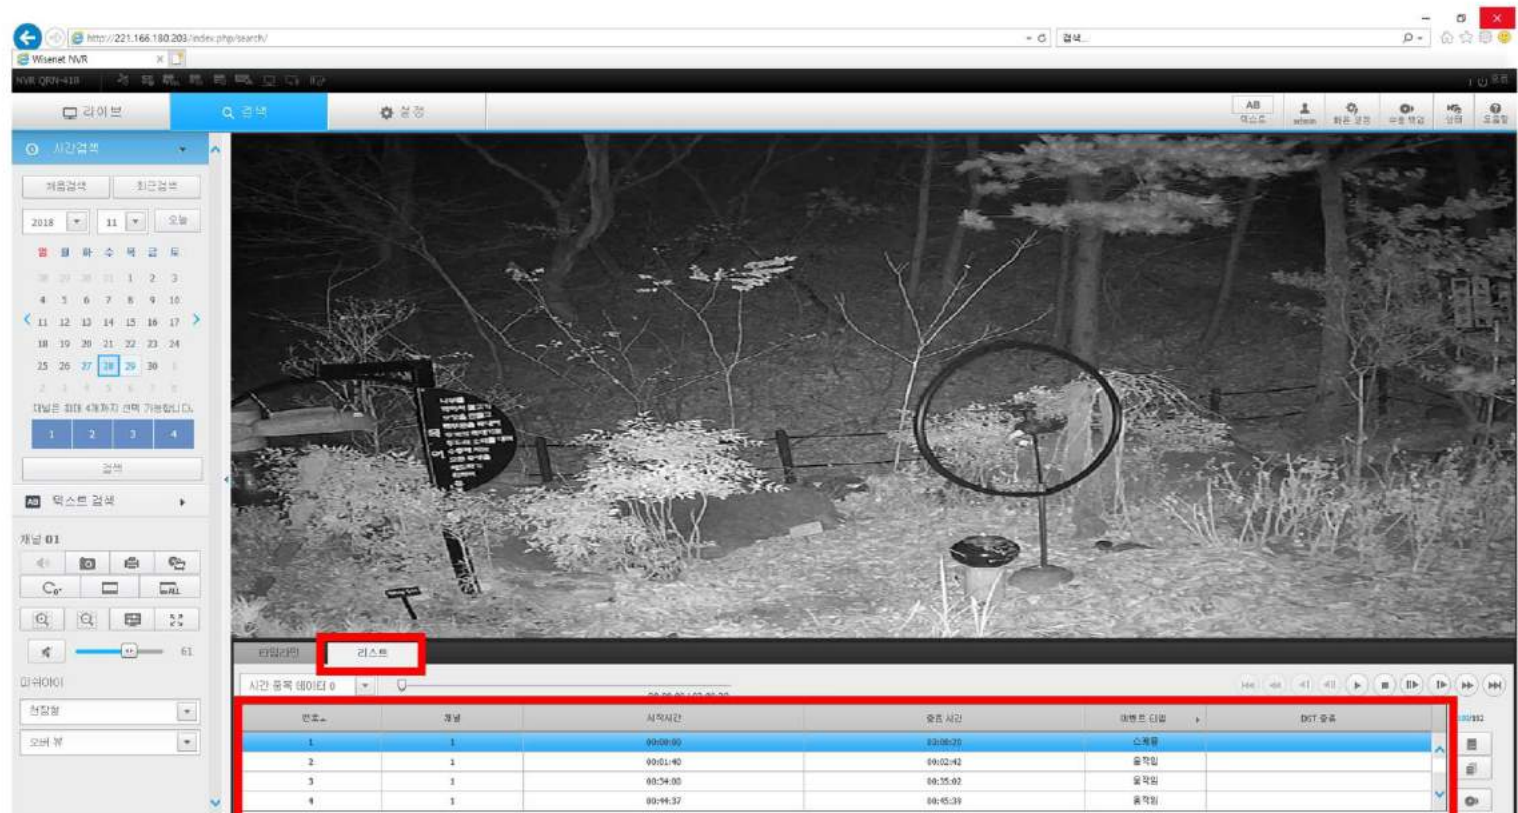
http://221.166.180.203/index.php/search/

검색...

Wisenet NVR

NVR QRN-410

라이브

검색

설정

AB 텍스트

admin

화면 설정

수동 녹화

알람

도움말

시간검색

처음검색

최근검색

2018

11

오늘

일 월 화 수 목 금 토

28 29 30 31 1 2 3

4 5 6 7 8 9 10

11 12 13 14 15 16 17

18 19 20 21 22 23 24

25 26 27 28 29 30 1

2 3 4 5 6 7 8

채널은 최대 4개까지 선택 가능합니다.

1 2 3 4

검색

텍스트 검색

채널 01

61

디스플레이

현장형

오버 뷰

타임라인

리스트

시간 중복 데이터 0

| 번호 | 채널 | 시작시간 | 종료 시간 | 이벤트 타입 | DST 종류 |
|---|---|---|---|---|---|
| 1 | 1 | 00:00:00 | 00:00:20 | 스케쥴 | |
| 2 | 1 | 00:01:40 | 00:02:42 | 움직임 | |
| 3 | 1 | 00:34:00 | 00:35:02 | 움직임 | |
| 4 | 1 | 00:44:37 | 00:45:39 | 움직임 | |